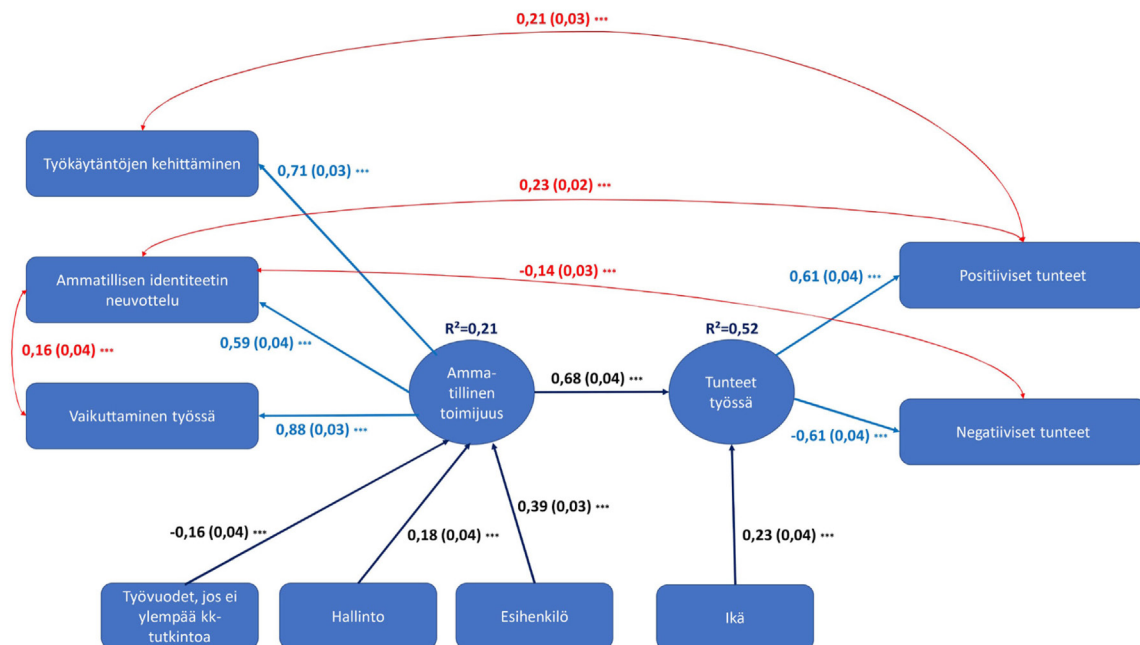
0,21 (0,03) •••

Työkäytäntöjen kehittäminen

0,71 (0,03) •••

0,23 (0,02) •••

Ammatillisen identiteetin neuvottelu

-0,14 (0,03) •••

0,61 (0,04) •••

Positiiviset tunteet

0,16 (0,04) •••

0,59 (0,04) •••

$R^2$=0,21

$R^2$=0,52

Vaikuttaminen työssä

0,88 (0,03) •••

Ammatillinen toimijuus

0,68 (0,04) •••

Tunteet työssä

-0,61 (0,04) •••

Negatiiviset tunteet

-0,16 (0,04) •••

0,18 (0,04) •••

0,39 (0,03) •••

0,23 (0,04) •••

Työvuodet, jos ei ylempää kk-tutkintoa

Hallinto

Esihenkilö

Ikä